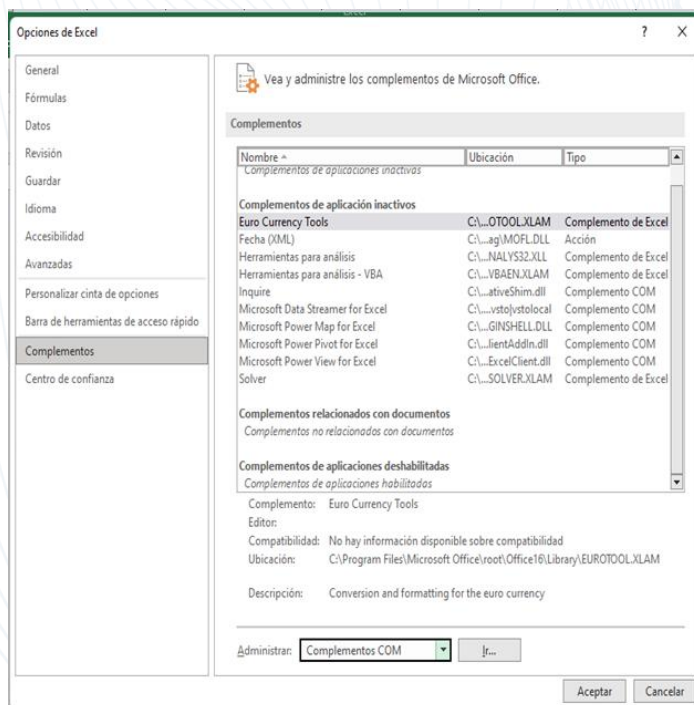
Opciones de Excel

?

X

General
Fórmulas
Datos
Revisión
Guardar
Idioma
Accesibilidad
Avanzadas
Personalizar cinta de opciones
Barra de herramientas de acceso rápido
Complementos
Centro de confianza

Vea y administre los complementos de Microsoft Office.

Complementos

| Nombre | Ubicación | Tipo |
|---|---|---|
| Complementos de aplicaciones inactivas | | |
| **Complementos de aplicación inactivos** | | |
| Euro Currency Tools | C:\...OTOOL.XLAM | Complemento de Excel |
| Fecha (XML) | C:\...ag\MOFL.DLL | Acción |
| Herramientas para análisis | C:\...NALYS32.XLL | Complemento de Excel |
| Herramientas para análisis - VBA | C:\...VBAEN.XLAM | Complemento de Excel |
| Inquire | C:\...ativeShim.dll | Complemento COM |
| Microsoft Data Streamer for Excel | C:\...vsto\vstolocal | Complemento COM |
| Microsoft Power Map for Excel | C:\...GINSHELL.DLL | Complemento COM |
| Microsoft Power Pivot for Excel | C:\...lientAddIn.dll | Complemento COM |
| Microsoft Power View for Excel | C:\...ExcelClient.dll | Complemento COM |
| Solver | C:\...SOLVER.XLAM | Complemento de Excel |
| **Complementos relacionados con documentos** | | |
| Complementos no relacionados con documentos | | |
| **Complementos de aplicaciones deshabilitadas** | | |
| Complementos de aplicaciones habilitadas | | |

Complemento: Euro Currency Tools
Editor:
Compatibilidad: No hay información disponible sobre compatibilidad
Ubicación: C:\Program Files\Microsoft Office\root\Office16\Library\EUROTOOL.XLAM

Descripción: Conversion and formatting for the euro currency

Administrar: Complementos COM
Ir...

Aceptar
Cancelar